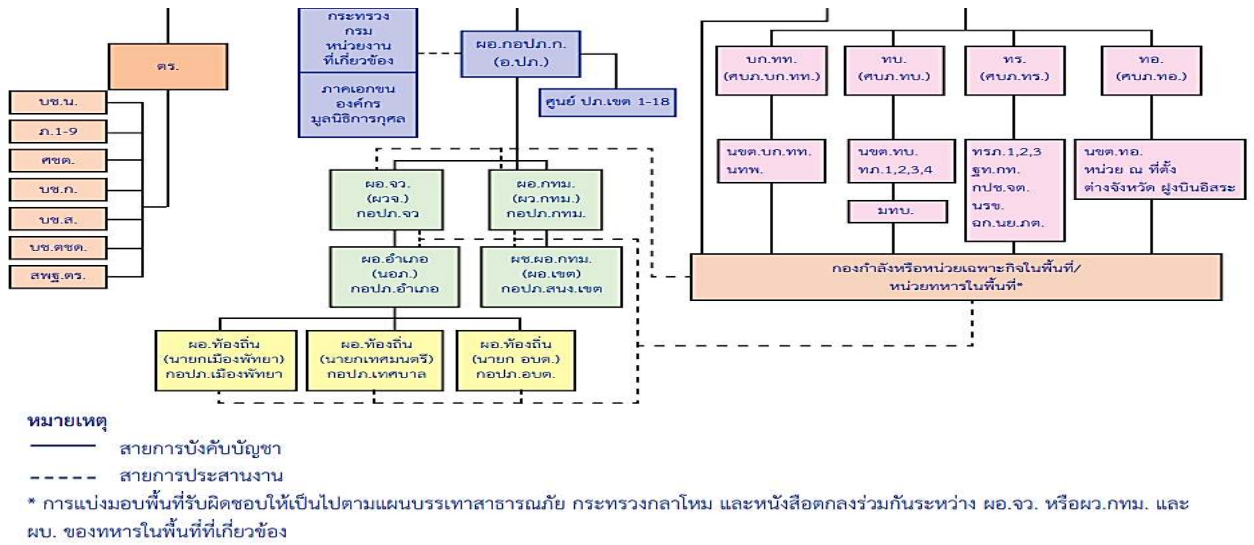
ตร.

บช.น.

ภ.1-9

ศชต.

บช.ก.

บช.ส.

บช.ตชด.

สพฐ.ตร.

กระทรวง
กรม
หน่วยงาน
ที่เกี่ยวข้อง

ภาคเอกชน
องค์กร
มูลนิธิการกุศล

ผอ.กอปภ.ก.
(อ.ปภ.)

ศูนย์ ปภ.เขต 1-18

ผอ.จว.
(ผวจ.)
กอปภ.จว

ผอ.กทม.
(ผว.กทม.)
กอปภ.กทม.

ผอ.อำเภอ
(นอภ.)
กอปภ.อำเภอ

ผช.ผอ.กทม.
(ผอ.เขต)
กอปภ.สนง.เขต

ผอ.ท้องถิ่น
(นายกเมืองพัทยา)
กอปภ.เมืองพัทยา

ผอ.ท้องถิ่น
(นายกเทศมนตรี)
กอปภ.เทศบาล

ผอ.ท้องถิ่น
(นายก อบต.)
กอปภ.อบต.

บก.ทท.
(ศบภ.บก.ทท.)

ทบ.
(ศบภ.ทบ.)

ทร.
(ศบภ.ทร.)

ทอ.
(ศบภ.ทอ.)

นขต.บก.ทท.
นทพ.

นขต.ทบ.
ทภ.1,2,3,4

มทบ.

ทรภ.1,2,3
ฐท.กท.
กปช.จต.
นรข.
ฉก.นย.ภต.

นขต.ทอ.
หน่วย ณ ที่ตั้ง
ต่างจังหวัด ฝูงบินอิสระ

กองกำลังหรือหน่วยเฉพาะกิจในพื้นที่/
หน่วยทหารในพื้นที่*

หมายเหตุ
สายการบังคับบัญชา
สายการประสานงาน
* การแบ่งมอบพื้นที่รับผิดชอบให้เป็นไปตามแผนบรรเทาสาธารณภัย กระทรวงกลาโหม และหนังสือตกลงร่วมกันระหว่าง ผอ.จว. หรือผว.กทม. และ ผบ. ของทหารในพื้นที่ที่เกี่ยวข้อง